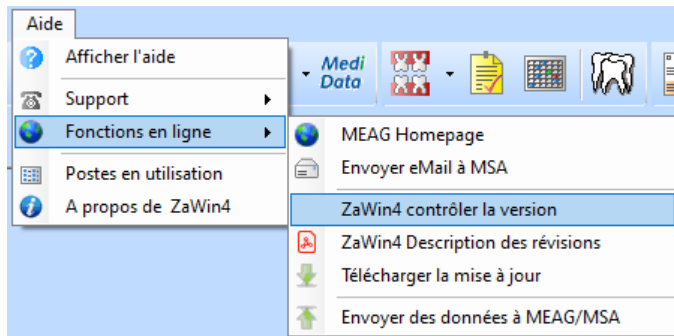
Aide
Afficher l'aide
Support
Fonctions en ligne
Postes en utilisation
A propos de ZaWin4

Medi Data

MEAG Homepage
Envoyer eMail à MSA
ZaWin4 contrôler la version
ZaWin4 Description des révisions
Télécharger la mise à jour
Envoyer des données à MEAG/MSA